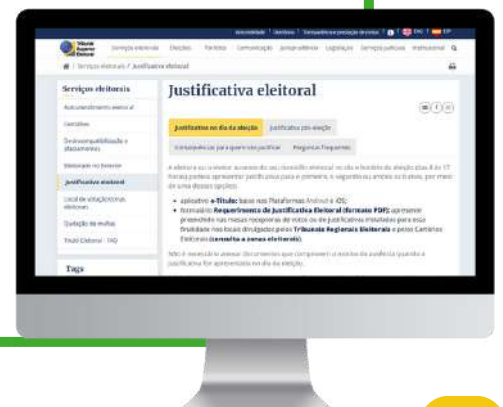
Acessibilidade | Ouvidoria | Transparência e prestação de contas | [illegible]

Tribunal Superior Eleitoral

Serviços eleitorais Eleições Partidos Comunicação Jurisprudência Legislação Serviços judiciais Institucional

Serviços eleitorais / Justificativa eleitoral

Serviços eleitorais

Autoatendimento eleitoral

Certidões

Desincompatibilização e afastamentos

Eleitorado no Exterior

Justificativa eleitoral

Local de votação/zonas eleitorais

Quitação de multas

Título Eleitoral - FAQ

Tags

Justificativa eleitoral

Justificativa no dia da eleição

Justificativa pós-eleição

Consequências para quem não justificar

Perguntas Frequentes

O eleitor ou a eleitora ausente do seu domicílio eleitoral no dia e horário da eleição (das 8 às 17 horas) poderá apresentar justificativa para o primeiro, o segundo ou ambos os turnos, por meio de uma dessas opções:

• aplicativo e-Título: baixe nas Plataformas Android e iOS;

• formulário Requerimento de Justificativa Eleitoral (formato PDF): apresente preenchido nas mesas receptoras de votos ou de justificativas instaladas para essa finalidade nos locais divulgados pelos Tribunais Regionais Eleitorais e pelos Cartórios Eleitorais (consulte a zona eleitoral).

Não é necessário anexar documentos que comprovem o motivo da ausência quando a justificativa for apresentada no dia da eleição.